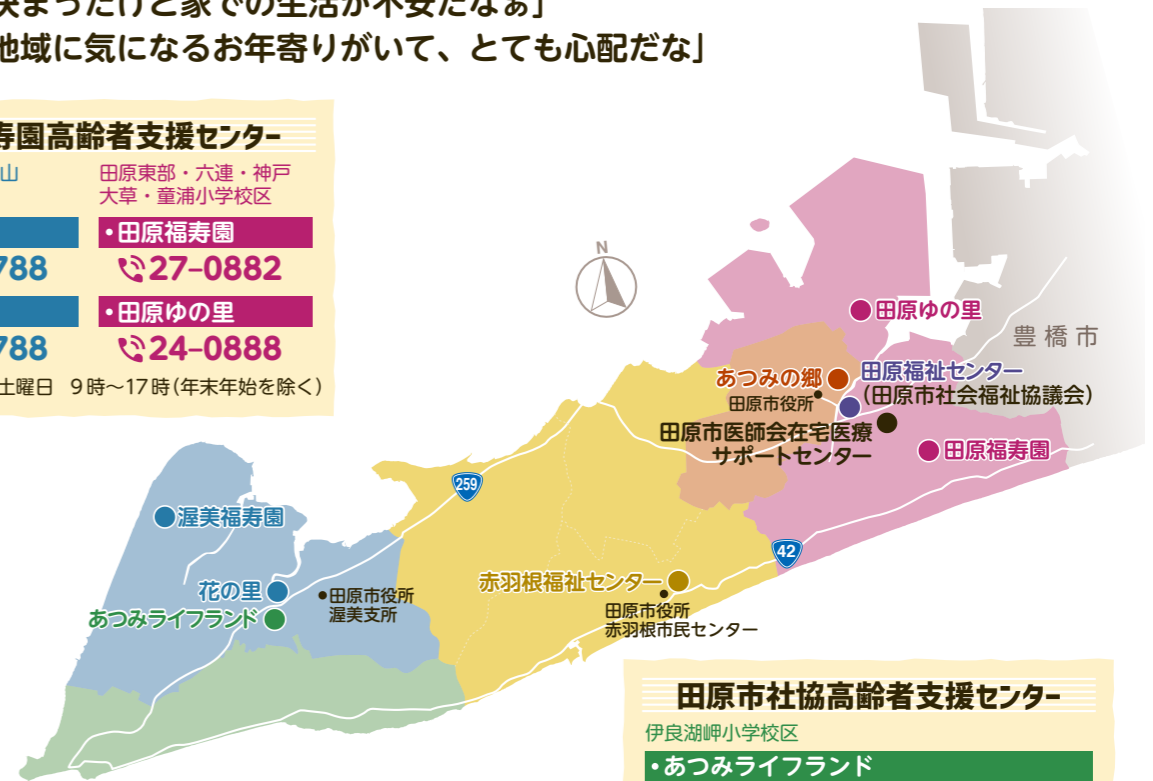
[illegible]えまったけど家での生活が不安だなぁ」
地域に気になるお年寄りがいて、とても心配だな」

寿園高齢者支援センター

山

田原東部・六連・神戸
大草・童浦小学校区

• 田原福寿園
788
27-0882

• 田原ゆの里
788
24-0888

土曜日　9時～17時（年末年始を除く）

N

田原ゆの里
豊橋市
田原福祉センター
（田原市社会福祉協議会）
あつみの郷
田原市役所
田原市医師会在宅医療
サポートセンター
田原福寿園
259
42
渥美福寿園
花の里
田原市役所
渥美支所
あつみライフランド
赤羽根福祉センター
田原市役所
赤羽根市民センター

田原市社協高齢者支援センター

伊良湖岬小学校区

• あつみライフランド